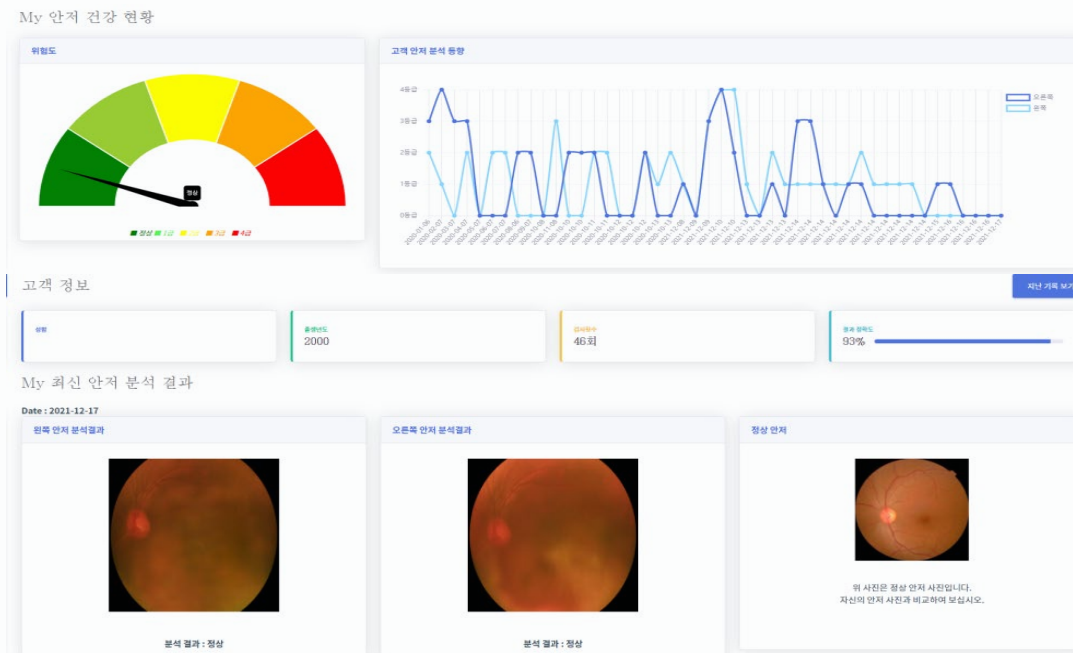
My 안저 건강 현황

위험도

정상

정상 1급 2급 3급 4급

고객 안저 분석 동향

4등급
3등급
2등급
1등급
0등급

오른쪽
왼쪽

고객 정보

지난 기록 보기

성함

출생년도
2000

검사횟수
46회

결과 정확도
93%

My 최신 안저 분석 결과

Date : 2021-12-17

왼쪽 안저 분석결과

분석 결과 : 정상

오른쪽 안저 분석결과

분석 결과 : 정상

정상 안저

위 사진은 정상 안저 사진입니다.
자신의 안저 사진과 비교하여 보십시오.